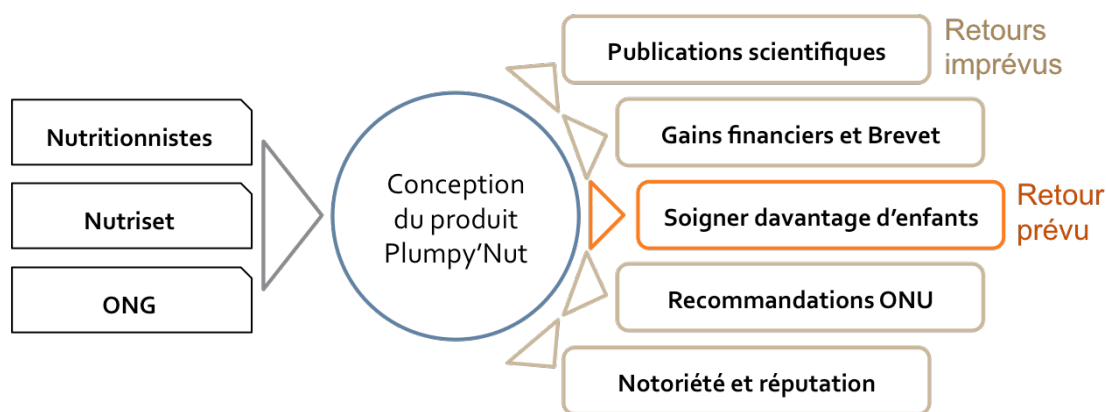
Nutritionnistes

Nutriset

ONG

Conception du produit Plumpy'Nut

Publications scientifiques

Retours imprévus

Gains financiers et Brevet

Soigner davantage d'enfants

Retour prévu

Recommandations ONU

Notoriété et réputation